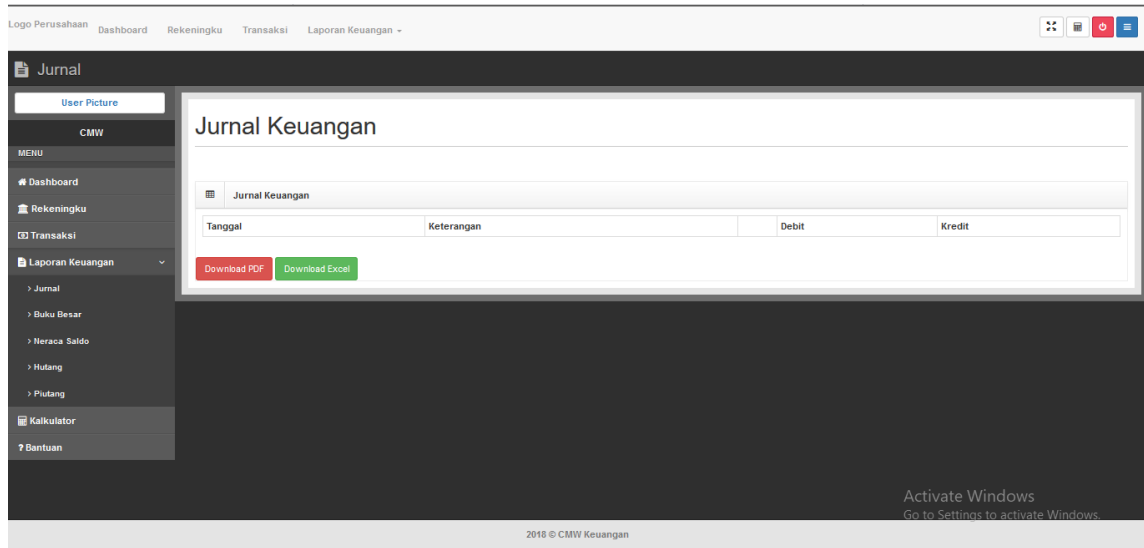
Logo Perusahaan Dashboard Rekeningku Transaksi Laporan Keuangan

Jurnal

User Picture

CMW

MENU

Dashboard

Rekeningku

Transaksi

Laporan Keuangan

> Jurnal

> Buku Besar

> Neraca Saldo

> Hutang

> Piutang

Kalkulator

? Bantuan

Jurnal Keuangan

Jurnal Keuangan

| Tanggal | Keterangan | | Debit | Kredit |
|---|---|---|---|---|

Download PDF Download Excel

Activate Windows
Go to Settings to activate Windows.

2018 © CMW Keuangan